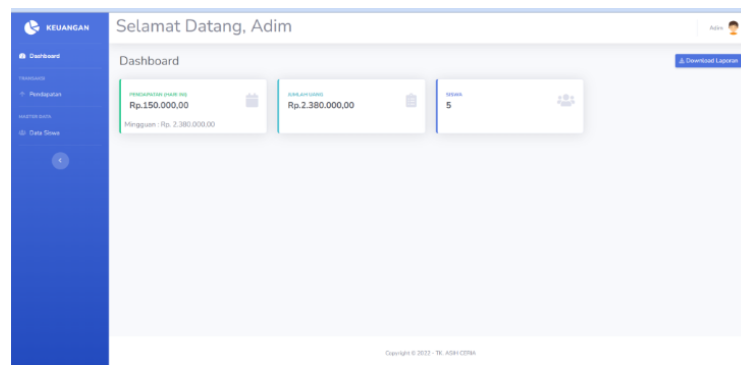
KEUANGAN

Dashboard

TRANSAKSI

Pendapatan

MASTER DATA

Data Siswa

Selamat Datang, Adim

Adim

Dashboard

Download Laporan

PENDAPATAN (HARI INI)

Rp.150.000,00

Mingguan : Rp. 2.380.000,00

JUMLAH DANA

Rp.2.380.000,00

SISWA

5

Copyright © 2022 - TK. ASIH CITRA